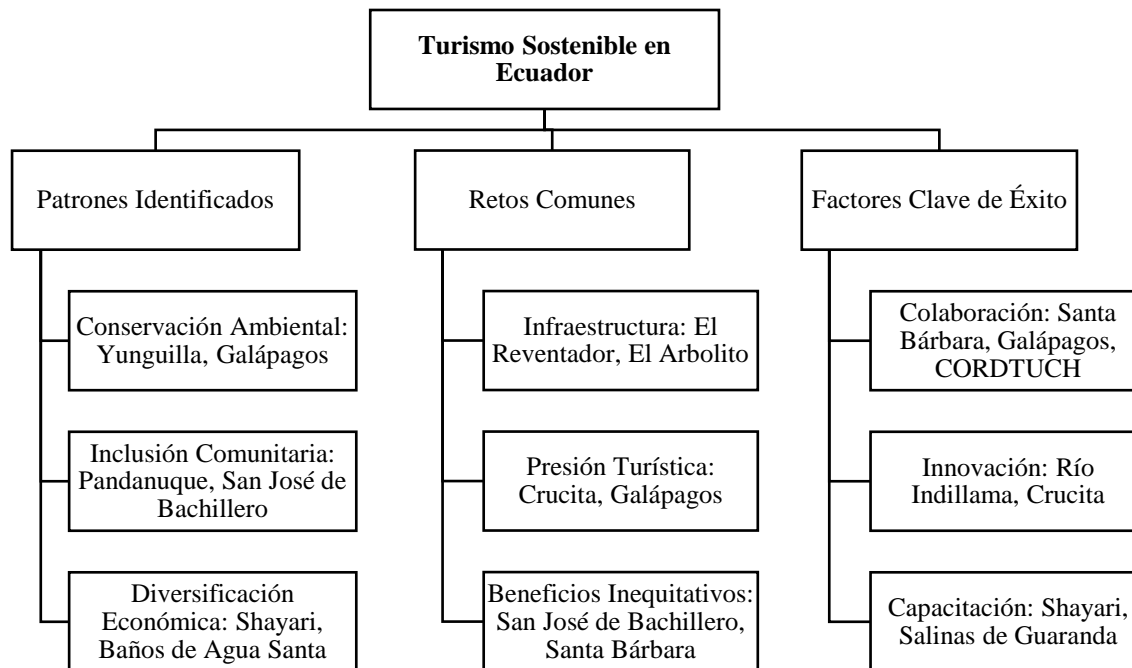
Turismo Sostenible en Ecuador

Patrones Identificados

Conservación Ambiental: Yunguilla, Galápagos

Inclusión Comunitaria: Pandanuque, San José de Bachillero

Diversificación Económica: Shayari, Baños de Agua Santa

Retos Comunes

Infraestructura: El Reventador, El Arbolito

Presión Turística: Crucita, Galápagos

Beneficios Inequitativos: San José de Bachillero, Santa Bárbara

Factores Clave de Éxito

Colaboración: Santa Bárbara, Galápagos, CORDTUCH

Innovación: Río Indillama, Crucita

Capacitación: Shayari, Salinas de Guaranda